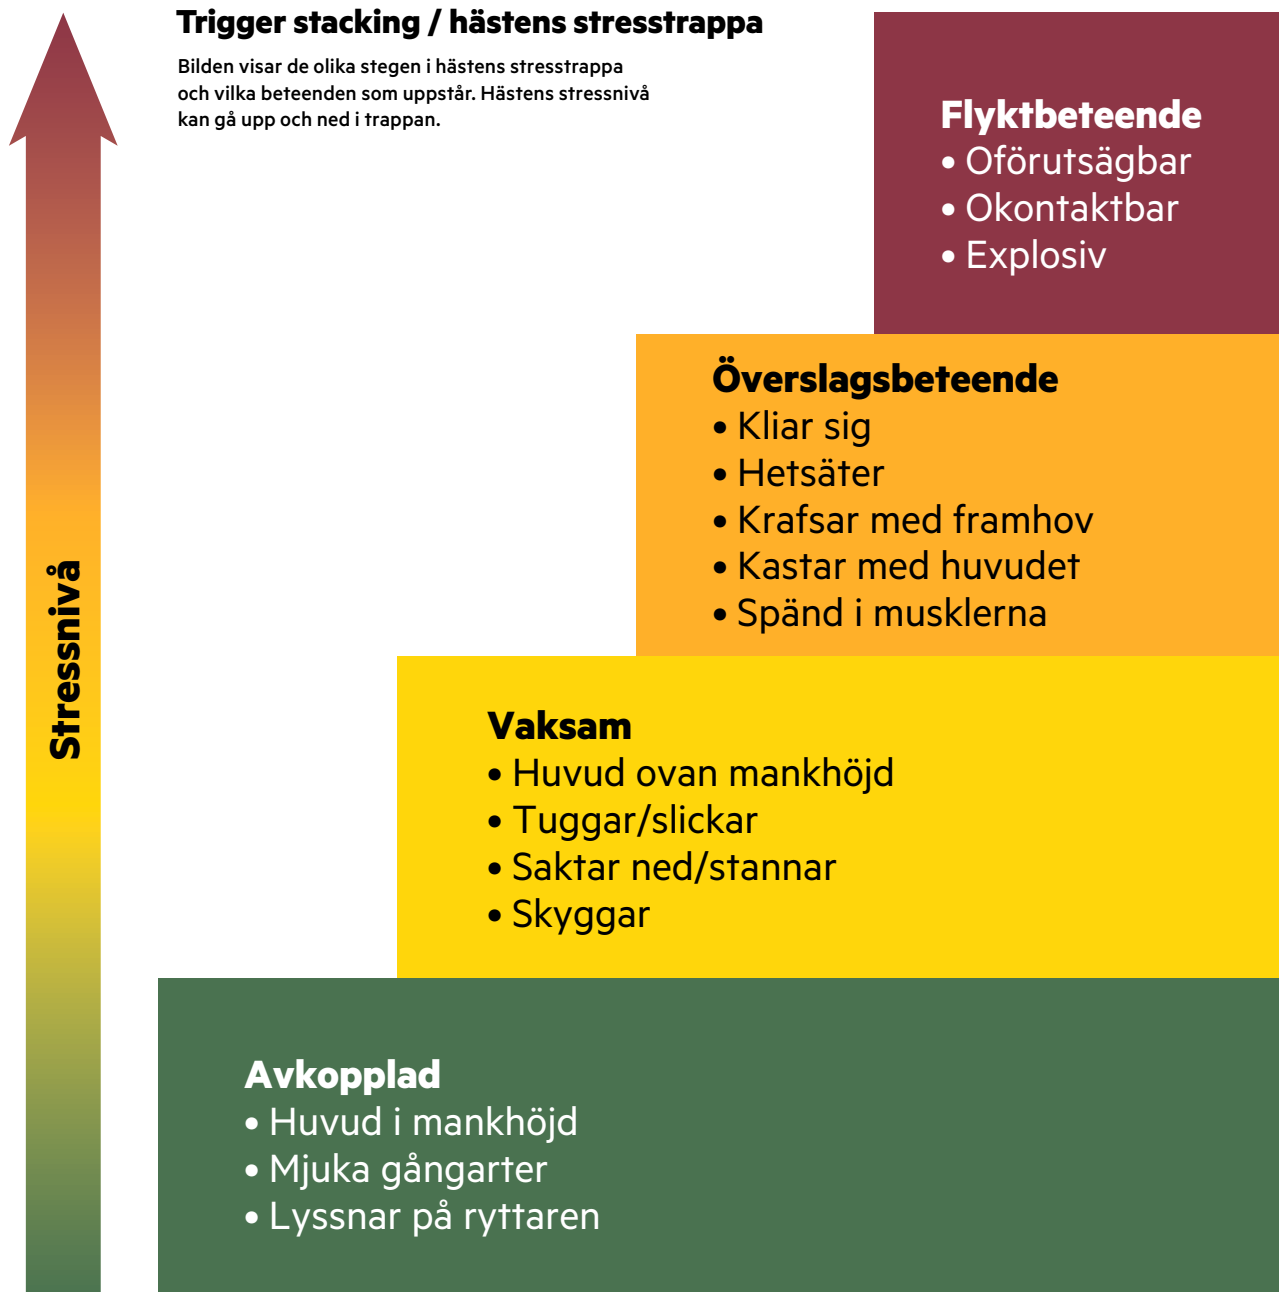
Trigger stacking / hästens stresstrappa

Bilden visar de olika stegen i hästens stresstrappa och vilka beteenden som uppstår. Hästens stressnivå kan gå upp och ned i trappan.

Stressnivå

Flyktbeteende
• Oförutsägbar
• Okontaktbar
• Explosiv

Överslagsbeteende
• Kliar sig
• Hetsäter
• Krafsar med framhov
• Kastar med huvudet
• Spänd i musklerna

Vaksam
• Huvud ovan mankhöjd
• Tuggar/slickar
• Saktar ned/stannar
• Skyggar

Avkopplad
• Huvud i mankhöjd
• Mjuka gångarter
• Lyssnar på ryttaren